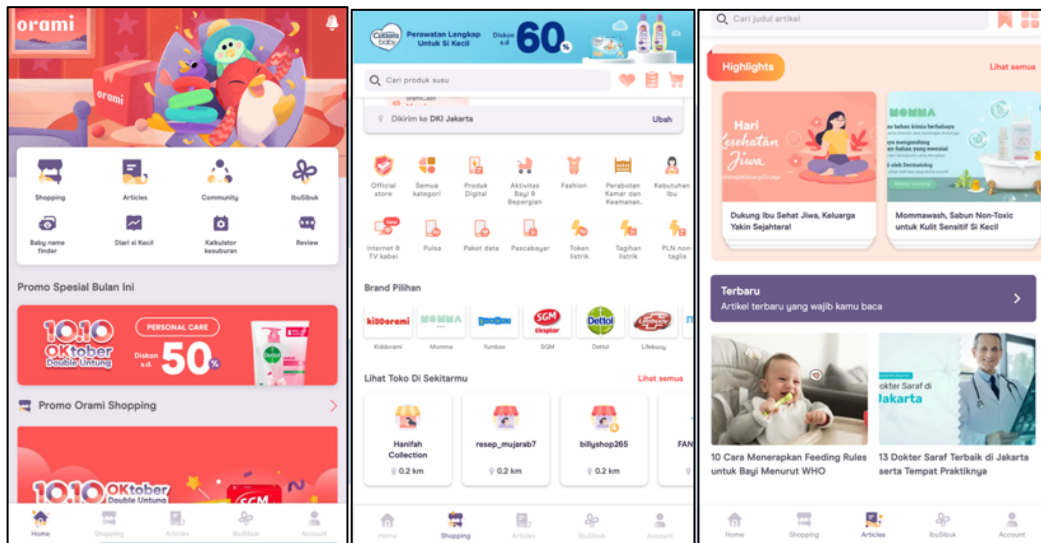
orami

orami

Shopping
Articles
Community
IbuSibuk
Baby name finder
Diari si Kecil
Kalkulator kesuburan
Review

Promo Spesial Bulan Ini

10.10 OKtober Double Untung
PERSONAL CARE
Diskon s.d. 50%

Promo Orami Shopping

10.10 OKtober Double Untung

Home
Shopping
Articles
IbuSibuk
Account

Cussons baby Perawatan Lengkap Untuk Si Kecil Diskon s.d. 60%

Cari produk susu

Dikirim ke DKI Jakarta
Ubah

Official store
Semua kategori
Produk Digital
Aktivitas Bayi & Bepergian
Fashion
Perabotan Kamar dan Keamanan
Kebutuhan Ibu
Internet & TV kabel
Pulsa
Paket data
Pascabayar
Token listrik
Tagihan listrik
PLN non-taglis

Brand Pilihan
Kiddorami
Momma
Yumbox
SGM
Dettol
Lifebuoy

Lihat Toko Di Sekitarmu
Lihat semua

Hanifah Collection
0.2 km
resep_mujarab7
0.2 km
billyshop265
0.2 km
FAN

Home
Shopping
Articles
IbuSibuk
Account

Cari judul artikel

Highlights
Lihat semua

Hari Kesehatan Jiwa
MOMMA
Dukung Ibu Sehat Jiwa, Keluarga Yakin Sejahtera!
Mommawash, Sabun Non-Toxic untuk Kulit Sensitif Si Kecil

Terbaru
Artikel terbaru yang wajib kamu baca

Dokter Saraf di Jakarta
10 Cara Menerapkan Feeding Rules untuk Bayi Menurut WHO
13 Dokter Saraf Terbaik di Jakarta serta Tempat Praktiknya

Home
Shopping
Articles
IbuSibuk
Account